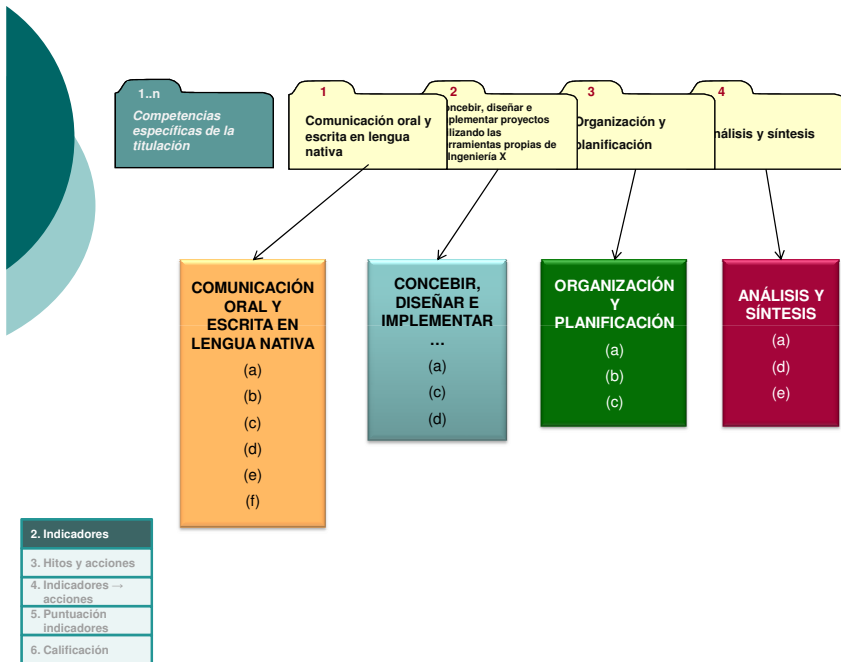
1..n
Competencias específicas de la titulación

1
Comunicación oral y escrita en lengua nativa

2
oncebir, diseñar e plementar proyectos ilizando las rramientas propias de Ingeniería X

3
Organización y planificación

4
nálisis y síntesis

COMUNICACIÓN ORAL Y ESCRITA EN LENGUA NATIVA
(a)
(b)
(c)
(d)
(e)
(f)

CONCEBIR, DISEÑAR E IMPLEMENTAR …
(a)
(c)
(d)

ORGANIZACIÓN Y PLANIFICACIÓN
(a)
(b)
(c)

ANÁLISIS Y SÍNTESIS
(a)
(d)
(e)

2. Indicadores
3. Hitos y acciones
4. Indicadores → acciones
5. Puntuación indicadores
6. Calificación